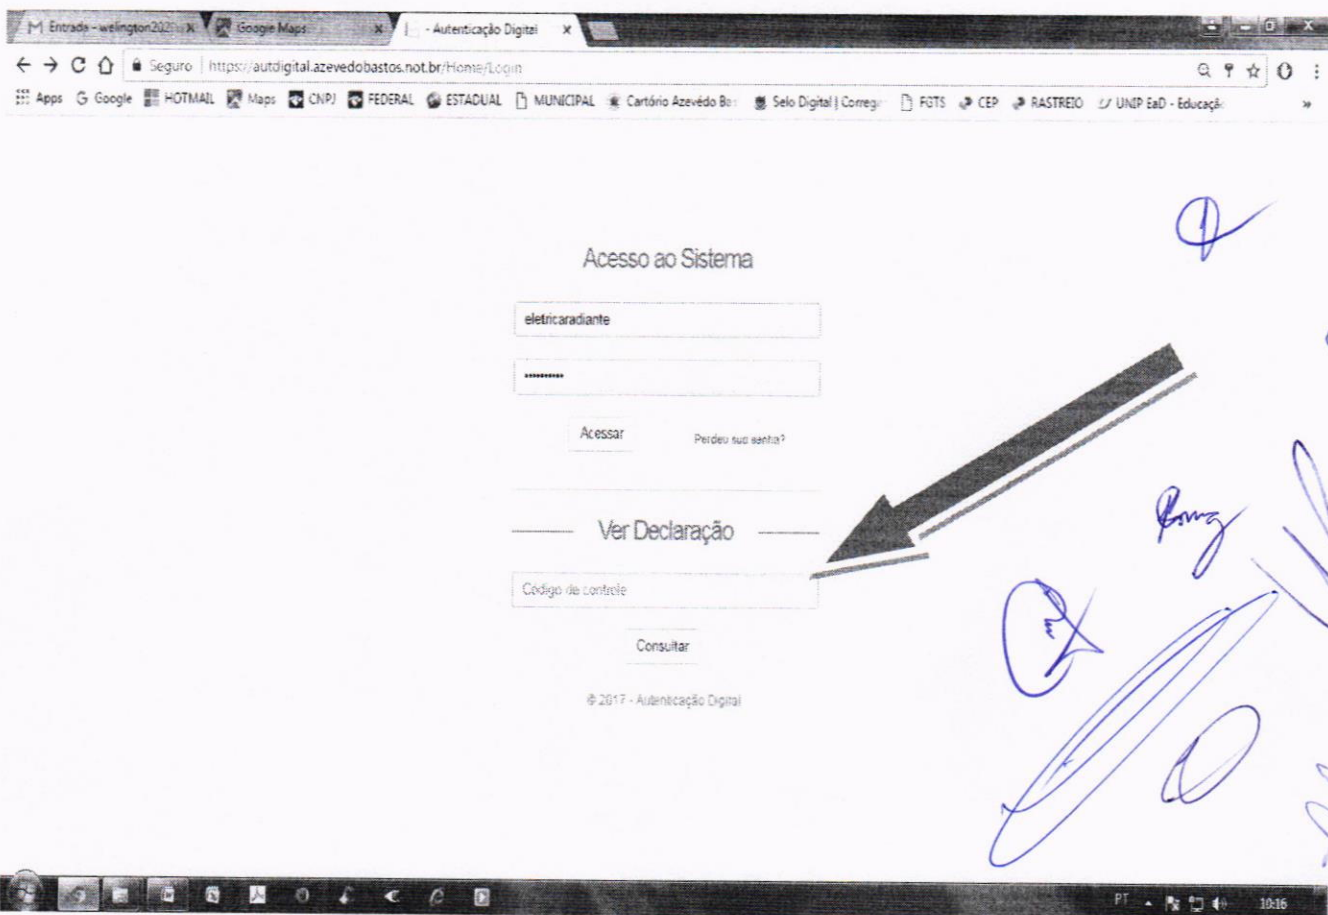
M Entrada - welington2020 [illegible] ×
Google Maps ×
- Autenticação Digital ×

Seguro | https://autdigital.azevedobastos.not.br/Home/Login

Apps Google HOTMAIL Maps CNPJ FEDERAL ESTADUAL MUNICIPAL Cartório Azevêdo Ba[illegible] Selo Digital | Correg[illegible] FGTS CEP RASTREIO UNIP EaD - Educaçã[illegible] »

Acesso ao Sistema

eletricaradiante

••••••••••

Acessar

Perdeu sua senha?

Ver Declaração

Código de controle

Consultar

© 2017 - Autenticação Digital

PT 10:16